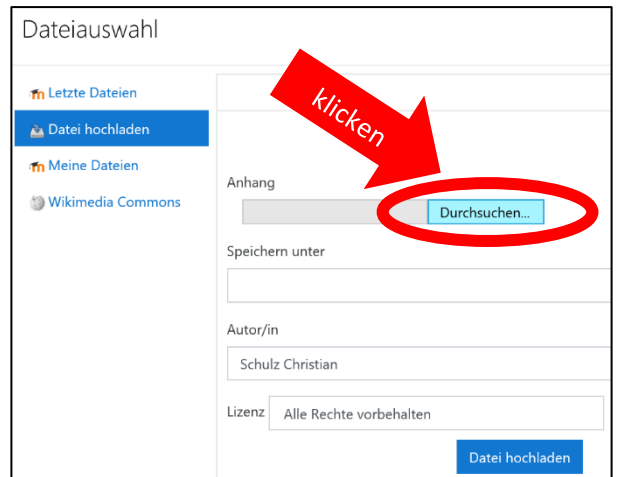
Dateiauswahl

Letzte Dateien

Datei hochladen

Meine Dateien

Wikimedia Commons

klicken

Anhang

Durchsuchen...

Speichern unter

Autor/in

Schulz Christian

Lizenz

Alle Rechte vorbehalten

Datei hochladen